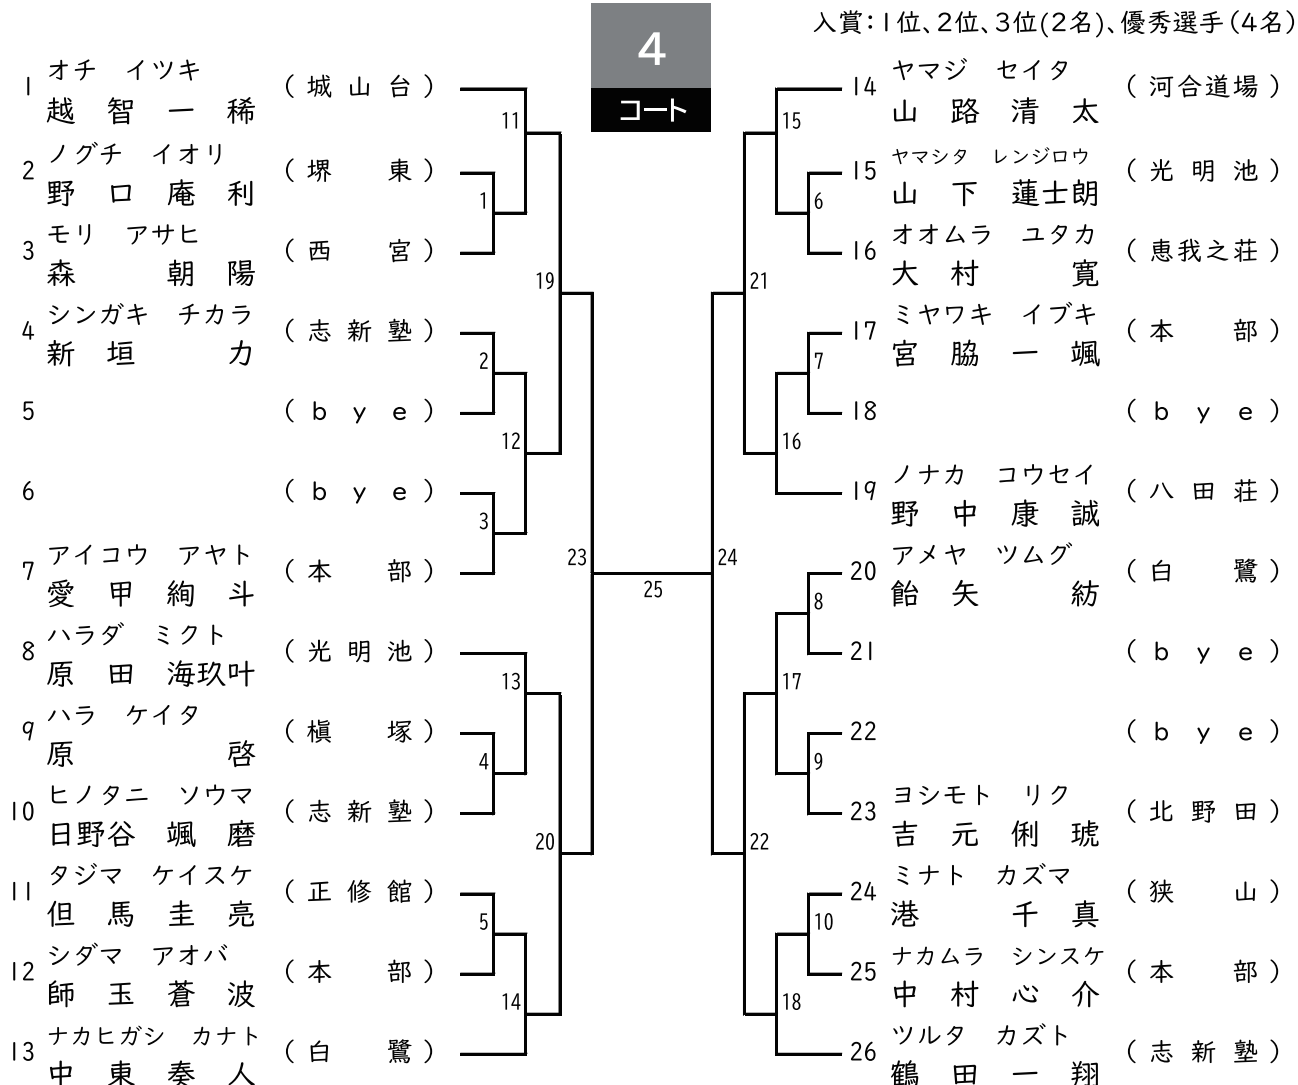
入賞：1位、2位、3位(2名)、優秀選手(4名)

4
コート

1 オチ イツキ 越智一稀 (城山台)
2 ノグチ イオリ 野口庵利 (堺東)
3 モリ アサヒ 森朝陽 (西宮)
4 シンガキ チカラ 新垣力 (志新塾)
5 (bye)
6 (bye)
7 アイコウ アヤト 愛甲絢斗 (本部)
8 ハラダ ミクト 原田海玖叶 (光明池)
9 ハラ ケイタ 原啓 (槇塚)
10 ヒノタニ ソウマ 日野谷颯磨 (志新塾)
11 タジマ ケイスケ 但馬圭亮 (正修館)
12 シダマ アオバ 師玉蒼波 (本部)
13 ナカヒガシ カナト 中東奏人 (白鷺)

14 ヤマジ セイタ 山路清太 (河合道場)
15 ヤマシタ レンジロウ 山下蓮士朗 (光明池)
16 オオムラ ユタカ 大村寛 (恵我之荘)
17 ミヤワキ イブキ 宮脇一颯 (本部)
18 (bye)
19 ノナカ コウセイ 野中康誠 (八田荘)
20 アメヤ ツムグ 飴矢紡 (白鷺)
21 (bye)
22 (bye)
23 ヨシモト リク 吉元俐琥 (北野田)
24 ミナト カズマ 港千真 (狭山)
25 ナカムラ シンスケ 中村心介 (本部)
26 ツルタ カズト 鶴田一翔 (志新塾)

11 1 19 2 12 3 23 13 4 20 5 14 25 15 6 21 7 16 24 8 17 9 22 10 18